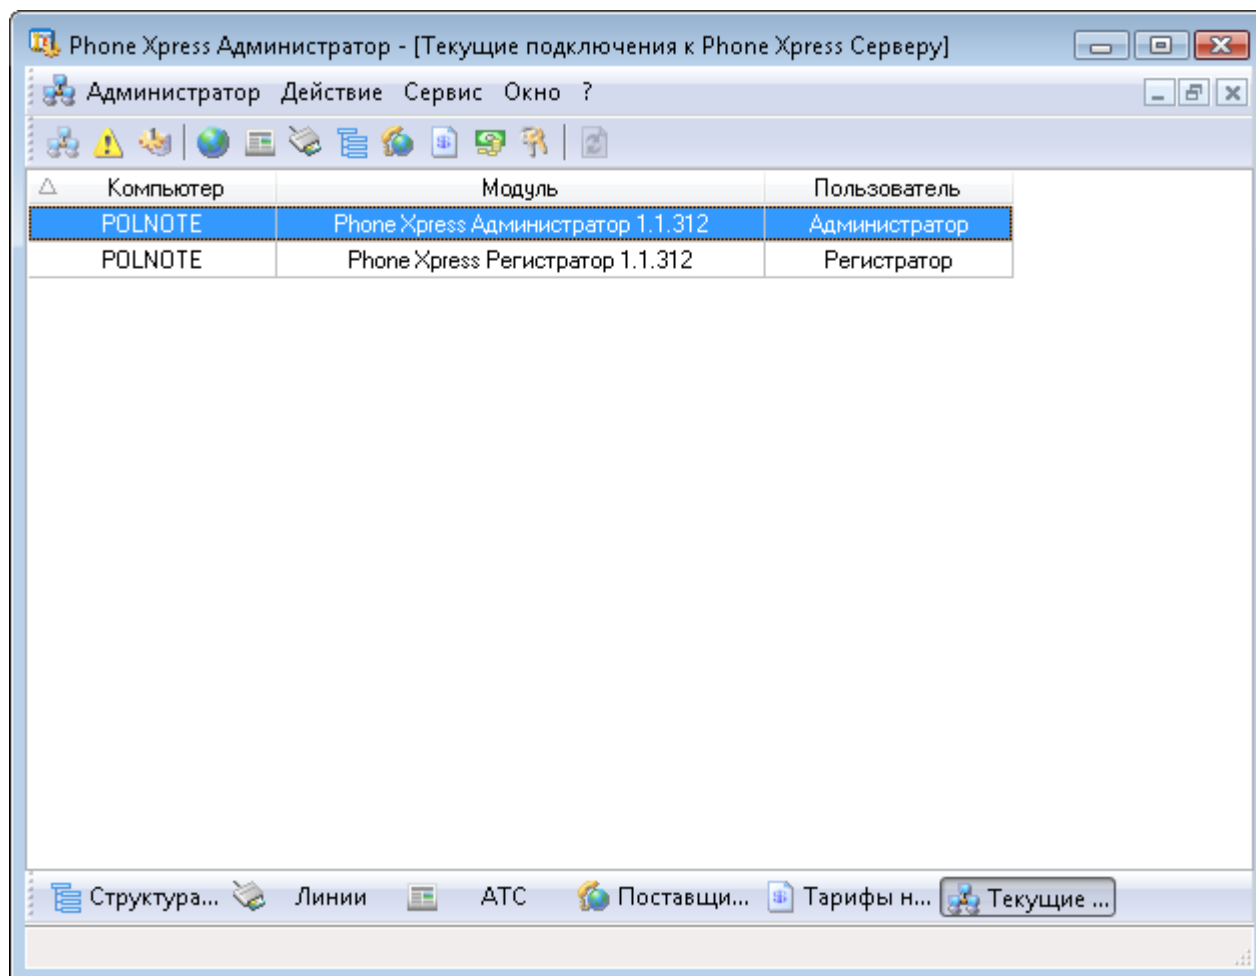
Phone Xpress Администратор - [Текущие подключения к Phone Xpress Серверу]

Администратор Действие Сервис Окно ?

| Компьютер | Модуль | Пользователь |
|---|---|---|
| POLNOTE | Phone Xpress Администратор 1.1.312 | Администратор |
| POLNOTE | Phone Xpress Регистратор 1.1.312 | Регистратор |

Структура... Линии АТС Поставщи... Тарифы н... Текущие ...